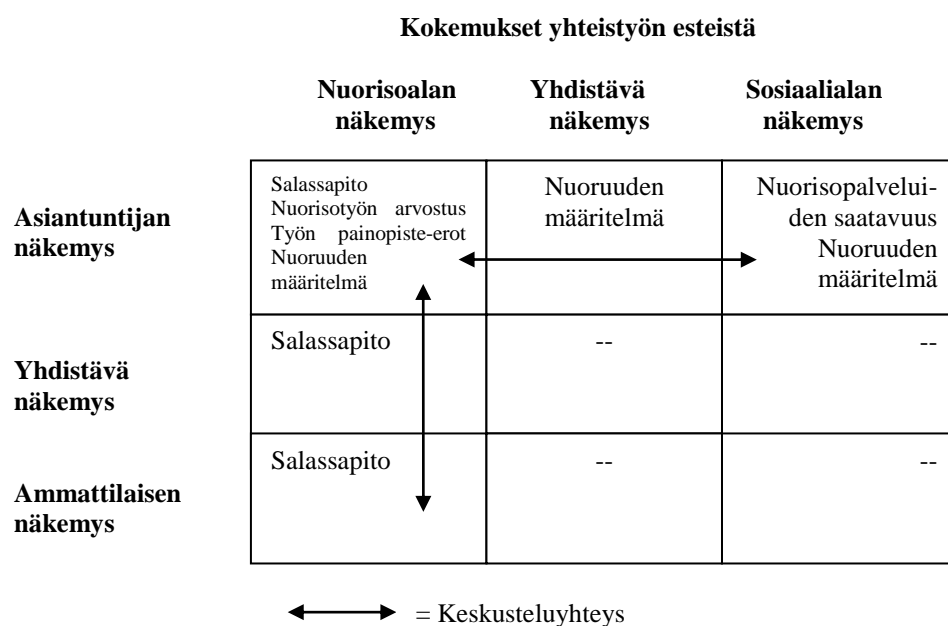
Kokemukset yhteistyön esteistä

| | Nuorisoalan näkemys | Yhdistävä näkemys | Sosiaalialan näkemys |
|---|---|---|---|
| Asiantuntijan näkemys | Salassapito Nuorisotyön arvostus Työn painopiste-erot Nuoruuden määritelmä | Nuoruuden määritelmä | Nuorisopalveluiden saatavuus Nuoruuden määritelmä |
| Yhdistävä näkemys | Salassapito | -- | -- |
| Ammattilaisen näkemys | Salassapito | -- | -- |

= Keskusteluyhteys